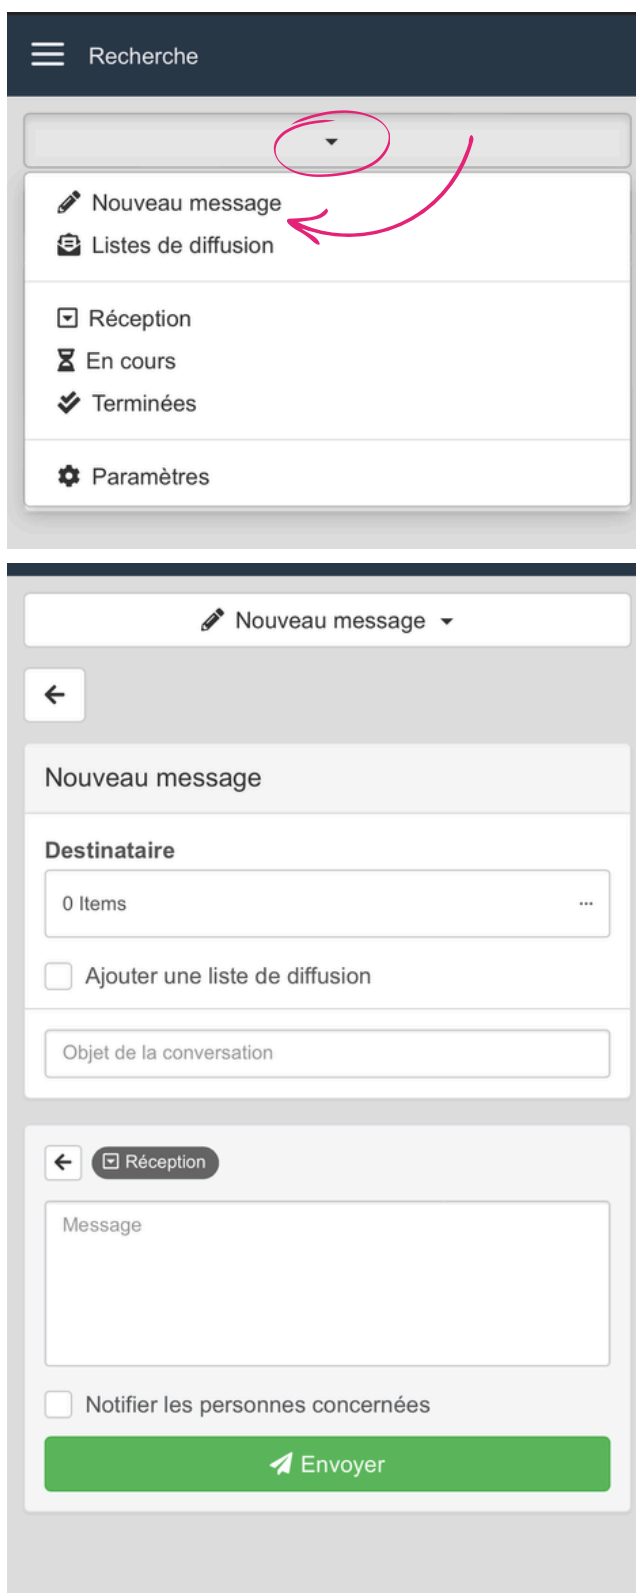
Recherche

Nouveau message
Listes de diffusion

Réception
En cours
Terminées

Paramètres

Nouveau message

Nouveau message

Destinataire

0 Items ...

Ajouter une liste de diffusion

Objet de la conversation

Réception

Message

Notifier les personnes concernées

Envoyer